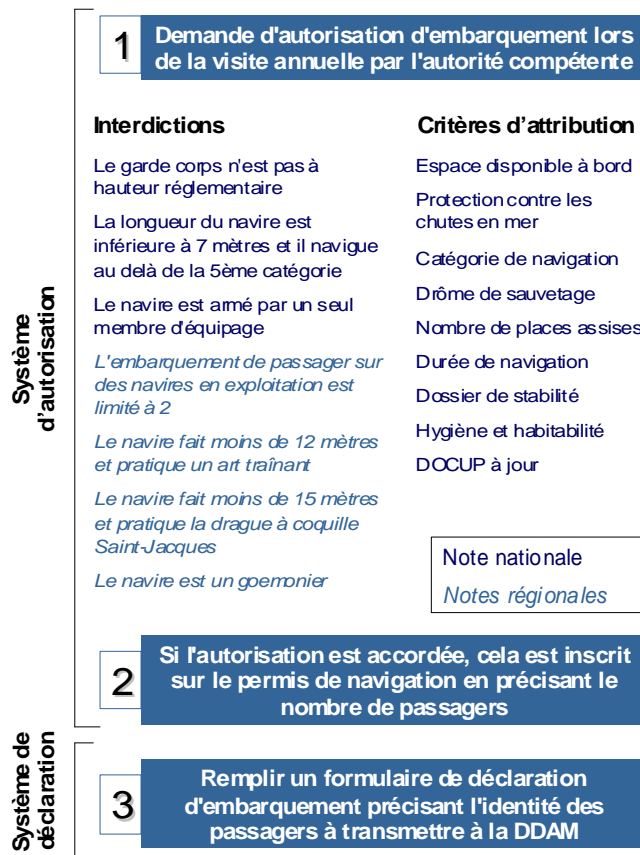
Système d'autorisation

1 Demande d'autorisation d'embarquement lors de la visite annuelle par l'autorité compétente

Interdictions

Le garde corps n'est pas à hauteur réglementaire

La longueur du navire est inférieure à 7 mètres et il navigue au delà de la 5ème catégorie

Le navire est armé par un seul membre d'équipage

L'embarquement de passager sur des navires en exploitation est limité à 2

Le navire fait moins de 12 mètres et pratique un art traînant

Le navire fait moins de 15 mètres et pratique la drague à coquille Saint-Jacques

Le navire est un goemonier

Critères d'attribution

Espace disponible à bord

Protection contre les chutes en mer

Catégorie de navigation

Drôme de sauvetage

Nombre de places assises

Durée de navigation

Dossier de stabilité

Hygiène et habitabilité

DOCUP à jour

Note nationale
Notes régionales

2 Si l'autorisation est accordée, cela est inscrit sur le permis de navigation en précisant le nombre de passagers

Système de déclaration

3 Remplir un formulaire de déclaration d'embarquement précisant l'identité des passagers à transmettre à la DDAM